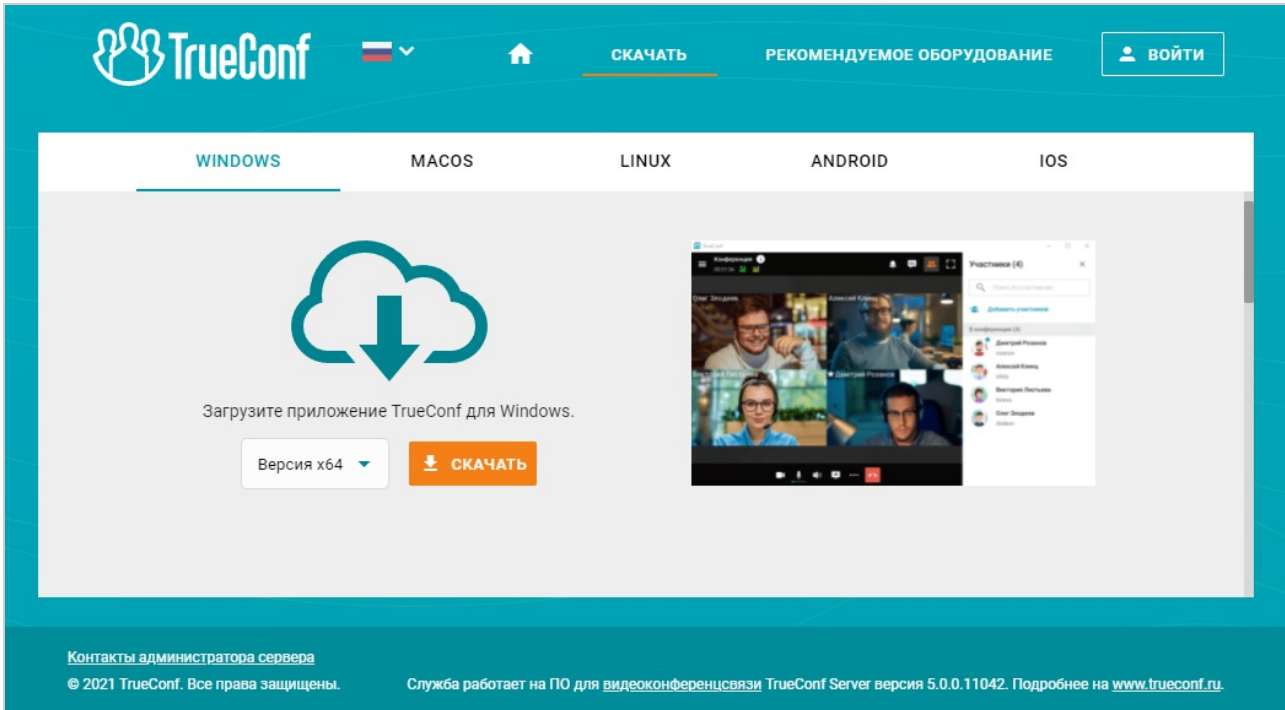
TrueConf

СКАЧАТЬ

РЕКОМЕНДУЕМОЕ ОБОРУДОВАНИЕ

ВОЙТИ

WINDOWS

MACOS

LINUX

ANDROID

IOS

Загрузите приложение TrueConf для Windows.

Версия x64

СКАЧАТЬ

TrueConf

Конференция

Участники (4)

Олег Злоднев

Алексей Клинц

Виктория Листьева

Дмитрий Розанов

Добавить участников

В конференции (4)

Дмитрий Розанов

Алексей Клинц

Виктория Листьева

Олег Злоднев

Контакты администратора сервера

© 2021 TrueConf. Все права защищены.

Служба работает на ПО для видеоконференцсвязи TrueConf Server версия 5.0.0.11042. Подробнее на www.trueconf.ru.